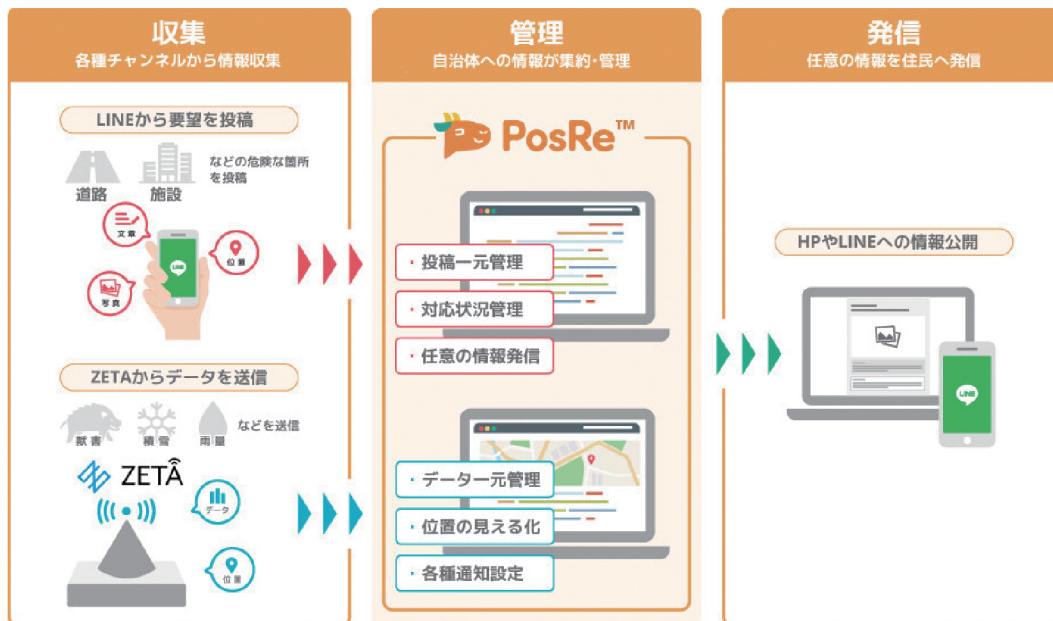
収集
各種チャンネルから情報収集

LINEから要望を投稿

道路 施設 などの危険な箇所を投稿

文章 位置 写真

ZETAからデータを送信

獣害 積雪 雨量 などを送信

ZETA

データ

位置

管理
自治体への情報が集約・管理

PosRe™

・投稿一元管理
・対応状況管理
・任意の情報発信

・データー元管理
・位置の見える化
・各種通知設定

発信
任意の情報を住民へ発信

HPやLINEへの情報公開